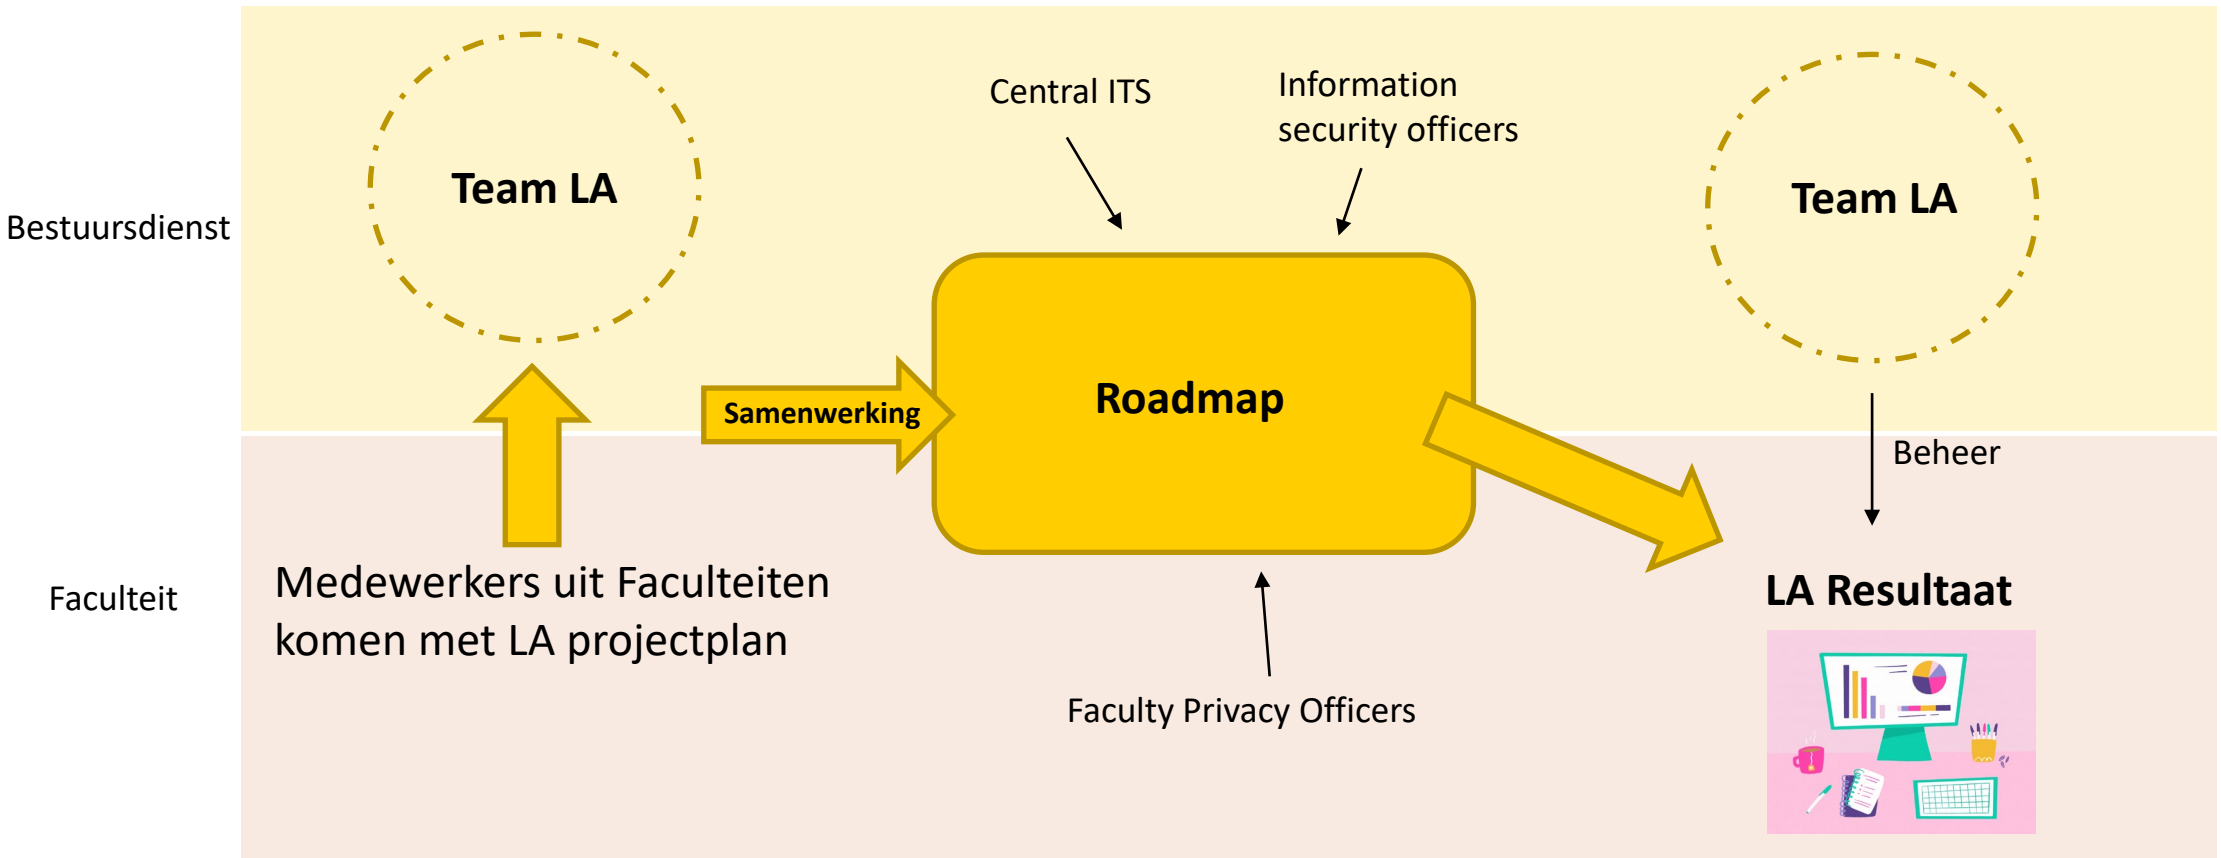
Bestuursdienst

Team LA

Central ITS

Information security officers

Team LA

Samenwerking

Roadmap

Beheer

Faculteit

Medewerkers uit Faculteiten komen met LA projectplan

LA Resultaat

Faculty Privacy Officers